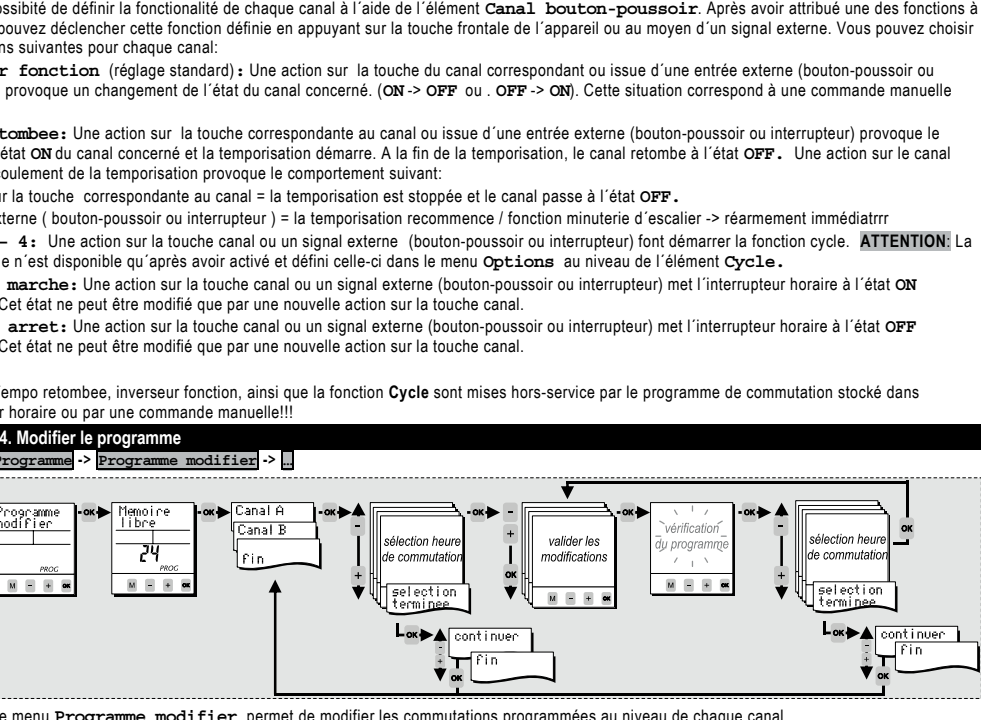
ossibilité de définir la fonctionalité de chaque canal à l´aide de l´élément **Canal bouton-poussoir**. Après avoir attribué une des fonctions à pouvez déclencher cette fonction définie en appuyant sur la touche frontale de l´appareil ou au moyen d´un signal externe. Vous pouvez choisir ns suivantes pour chaque canal:

**r fonction** (réglage standard)**:** Une action sur la touche du canal correspondant ou issue d´une entrée externe (bouton-poussoir ou provoque un changement de l´état du canal concerné. (**ON** -> **OFF** ou . **OFF** -> **ON**). Cette situation correspond à une commande manuelle

**tombee:** Une action sur la touche correspondante au canal ou issue d´une entrée externe (bouton-poussoir ou interrupteur) provoque le état **ON** du canal concerné et la temporisation démarre. A la fin de la temporisation, le canal retombe à l´état **OFF.** Une action sur le canal oulement de la temporisation provoque le comportement suivant:
ur la touche correspondante au canal = la temporisation est stoppée et le canal passe à l´état **OFF.**
xterne ( bouton-poussoir ou interrupteur ) = la temporisation recommence / fonction minuterie d´escalier -> réarmement immédiatrrr

**– 4:** Une action sur la touche canal ou un signal externe (bouton-poussoir ou interrupteur) font démarrer la fonction cycle. **ATTENTION**: La e n´est disponible qu´après avoir activé et défini celle-ci dans le menu **Options** au niveau de l´élément **Cycle.**

**marche:** Une action sur la touche canal ou un signal externe (bouton-poussoir ou interrupteur) met l´interrupteur horaire à l´état **ON** Cet état ne peut être modifié que par une nouvelle action sur la touche canal.

**arret:** Une action sur la touche canal ou un signal externe (bouton-poussoir ou interrupteur) met l´interrupteur horaire à l´état **OFF** Cet état ne peut être modifié que par une nouvelle action sur la touche canal.

empo retombee, inverseur fonction, ainsi que la fonction **Cycle** sont mises hors-service par le programme de commutation stocké dans r horaire ou par une commande manuelle!!!

**4. Modifier le programme**
**Programme -> Programme modifier -> ...**

Programme modifier PROG M – + OK
OK
Memoire libre 24 PROG M – + OK
OK
Canal A
Canal B
fin
OK
– + sélection heure de commutation selection terminee
OK
– + OK valider les modifications M – + OK
OK
vérification du programme M – + OK
OK
– + sélection heure de commutation selection terminee
OK
OK continuer fin – + OK
OK continuer fin – + OK

e menu **Programme modifier** permet de modifier les commutations programmées au niveau de chaque canal.